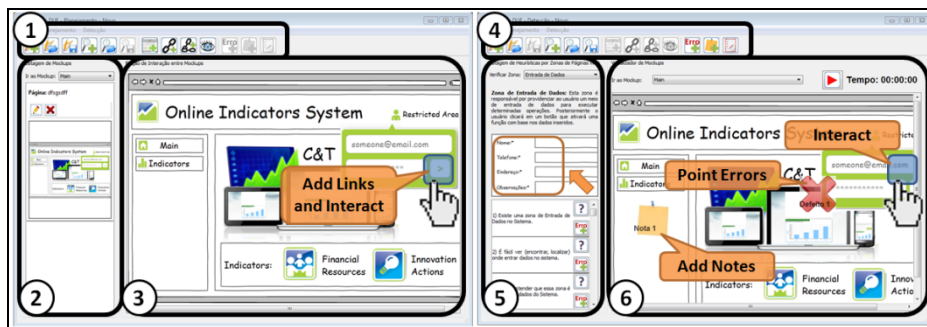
1

2

3

4

5

6

Online Indicators System

Restricted Area

Main

Indicators

C&T

someone@email.com

Add Links and Interact

Indicators:

Financial Resources

Innovation Actions

Ir ao Mockup: Main

Página: dfsgsdff

Erro

Tempo: 00:00:00

Verificar Zona: Entrada de Dados

Zona de Entrada de Dados: Esta zona é responsável por providenciar ao usuário um meio de entrada de dados para executar determinadas operações. Posteriormente o usuário ficará em um botão que ativará uma função com base nos dados inseridos.

Nome*

Telefone*

Endereço*

Observações*

1) Existe uma zona de Entrada de Dados no Sistema.

2) É fácil ver (encontrar, localizar) onde entrar dados no sistema.

Online Indicators Sys

Interact

Restrict

Main

Indicators

someone@em

Point Errors

Defeito 1

Nota 1

Add Notes

Indicators:

Financial Resources

Innov Actio